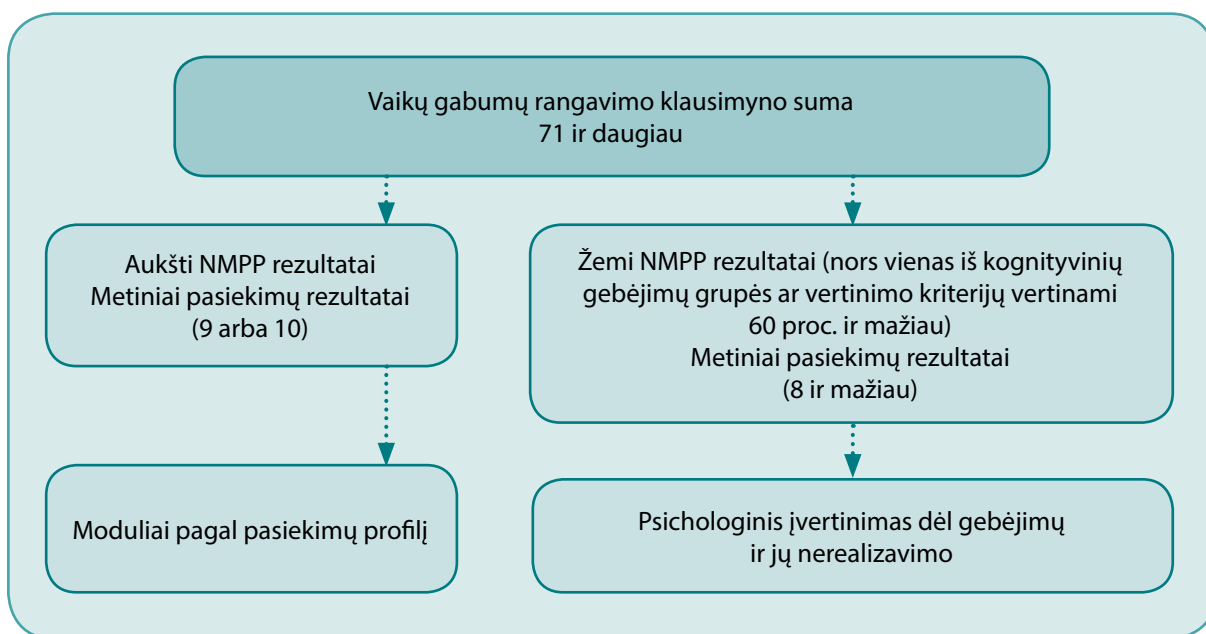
Vaikų gabumų rangavimo klausimyno suma
71 ir daugiau

Aukšti NMPP rezultatai
Metiniai pasiekimų rezultatai
(9 arba 10)

Žemi NMPP rezultatai (nors vienas iš kognityvinių gebėjimų grupės ar vertinimo kriterijų vertinami 60 proc. ir mažiau)
Metiniai pasiekimų rezultatai
(8 ir mažiau)

Moduliai pagal pasiekimų profilį

Psichologinis įvertinimas dėl gebėjimų ir jų nerealizavimo